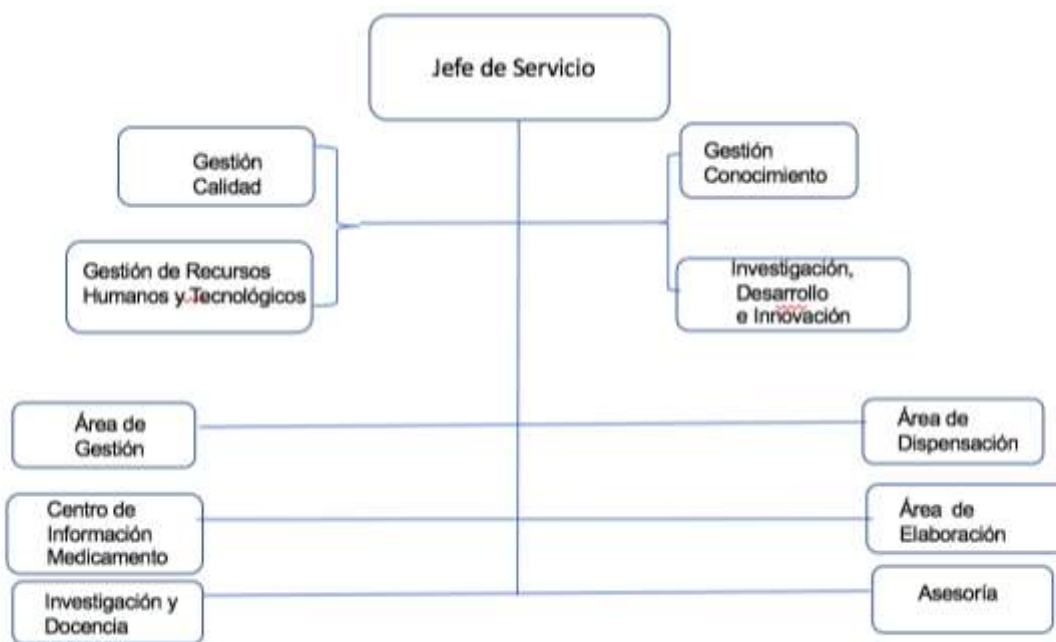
Jefe de Servicio

Gestión Calidad

Gestión Conocimiento

Gestión de Recursos Humanos y Tecnológicos

Investigación, Desarrollo e Innovación

Área de Gestión

Área de Dispensación

Centro de Información Medicamento

Área de Elaboración

Investigación y Docencia

Asesoría